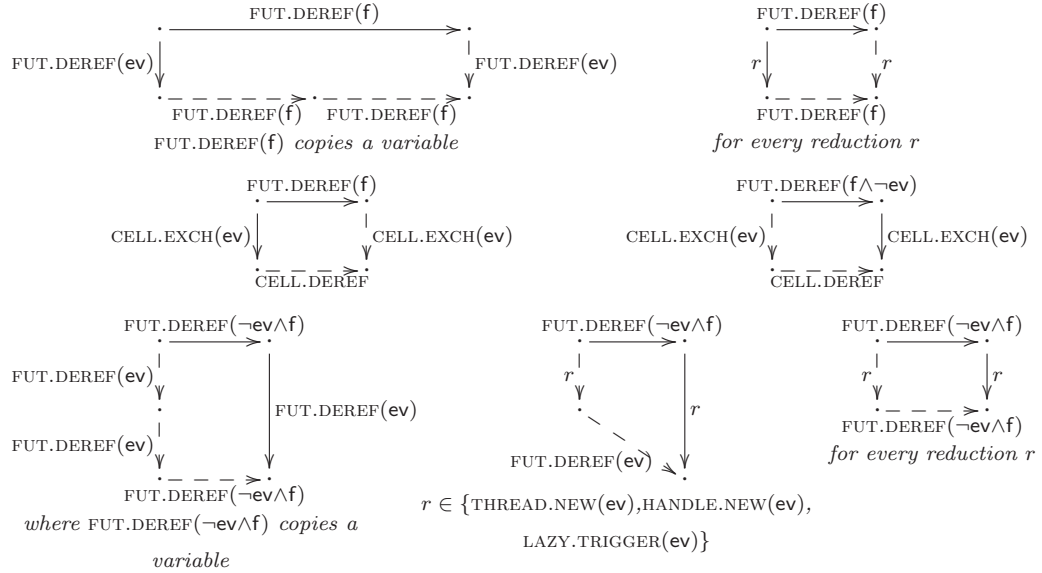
FUT.DEREF(f)

FUT.DEREF(ev)

FUT.DEREF(ev)

FUT.DEREF(f) FUT.DEREF(f)

FUT.DEREF(f) *copies a variable*

FUT.DEREF(f)

$r$

$r$

FUT.DEREF(f)

*for every reduction* $r$

FUT.DEREF(f)

CELL.EXCH(ev)

CELL.EXCH(ev)

CELL.DEREF

FUT.DEREF(f$\wedge\neg$ev)

CELL.EXCH(ev)

CELL.EXCH(ev)

CELL.DEREF

FUT.DEREF($\neg$ev$\wedge$f)

FUT.DEREF(ev)

FUT.DEREF(ev)

FUT.DEREF(ev)

FUT.DEREF($\neg$ev$\wedge$f)

*where* FUT.DEREF($\neg$ev$\wedge$f) *copies a variable*

FUT.DEREF($\neg$ev$\wedge$f)

$r$

$r$

FUT.DEREF(ev)

$r \in \{$THREAD.NEW(ev),HANDLE.NEW(ev), LAZY.TRIGGER(ev)$\}$

FUT.DEREF($\neg$ev$\wedge$f)

$r$

$r$

FUT.DEREF($\neg$ev$\wedge$f)

*for every reduction* $r$